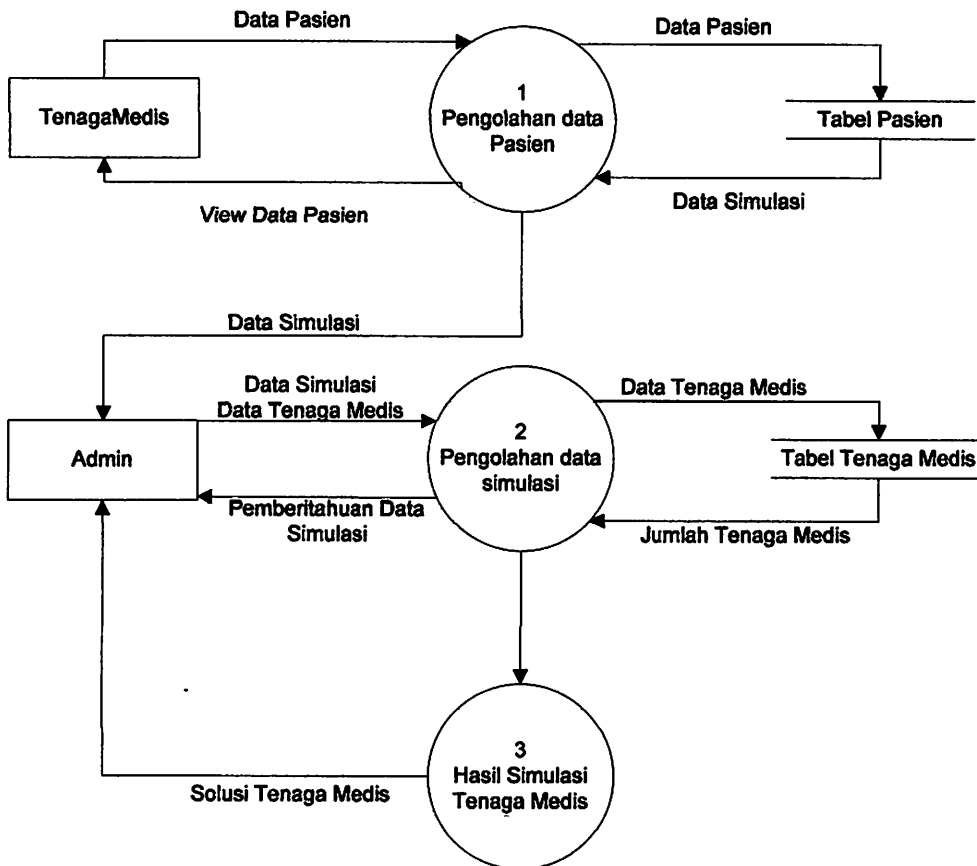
Data Pasien

Data Pasien

TenagaMedis

1
Pengolahan data
Pasien

Tabel Pasien

View Data Pasien

Data Simulasi

Data Simulasi

Data Simulasi
Data Tenaga Medis

Data Tenaga Medis

Admin

2
Pengolahan data
simulasi

Tabel Tenaga Medis

Pemberitahuan Data
Simulasi

Jumlah Tenaga Medis

3
Hasil Simulasi
Tenaga Medis

Solusi Tenaga Medis